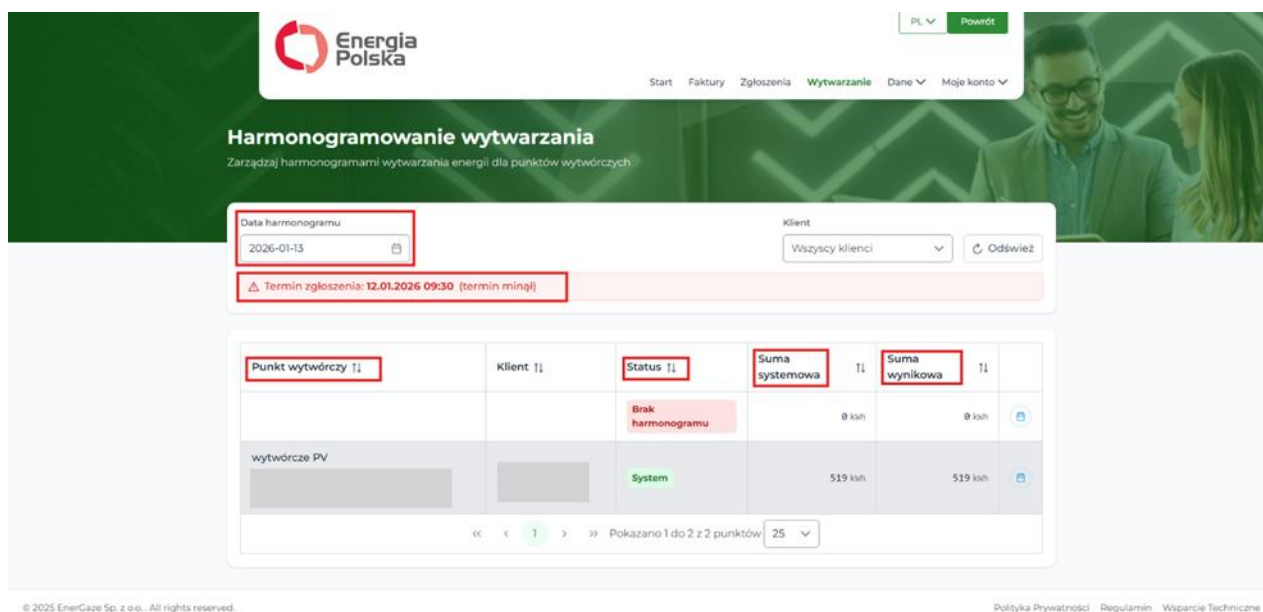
Energia Polska

PL Powrót

Start Faktury Zgłoszenia Wytwarzanie Dane Moje konto

Harmonogramowanie wytwarzania

Zarządzaj harmonogramami wytwarzania energii dla punktów wytwórczych

Data harmonogramu

2026-01-13

Klient

Wszyscy klienci

Odśwież

Termin zgłoszenia: 12.01.2026 09:30 (termin minął)

| Punkt wytwórczy ⇅ | Klient ⇅ | Status ⇅ | Suma systemowa ⇅ | Suma wynikowa ⇅ | |
|---|---|---|---|---|---|
| | | Brak harmonogramu | 0 kWh | 0 kWh | |
| wytwórcze PV | | System | 519 kWh | 519 kWh | |

« ‹ 1 › » Pokazano 1 do 2 z 2 punktów 25

© 2025 EnerGaze Sp. z o.o.. All rights reserved.

Polityka Prywatności Regulamin Wsparcie Techniczne